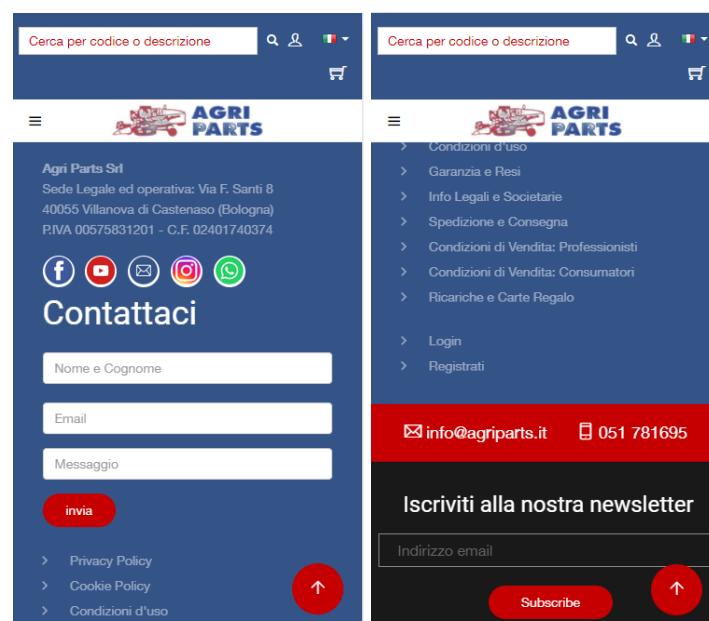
Cerca per codice o descrizione

AGRI PARTS

Agri Parts Srl
Sede Legale ed operativa: Via F. Santi 8
40055 Villanova di Castenaso (Bologna)
P.IVA 00575831201 - C.F. 02401740374

Contattaci

Nome e Cognome

Email

Messaggio

invia

Privacy Policy
Cookie Policy
Condizioni d'uso

Cerca per codice o descrizione

AGRI PARTS

Condizioni d'uso
Garanzia e Resi
Info Legali e Societarie
Spedizione e Consegna
Condizioni di Vendita: Professionisti
Condizioni di Vendita: Consumatori
Ricariche e Carte Regalo

Login
Registrati

info@agriparts.it
051 781695

Iscriviti alla nostra newsletter

Indirizzo email

Subscribe